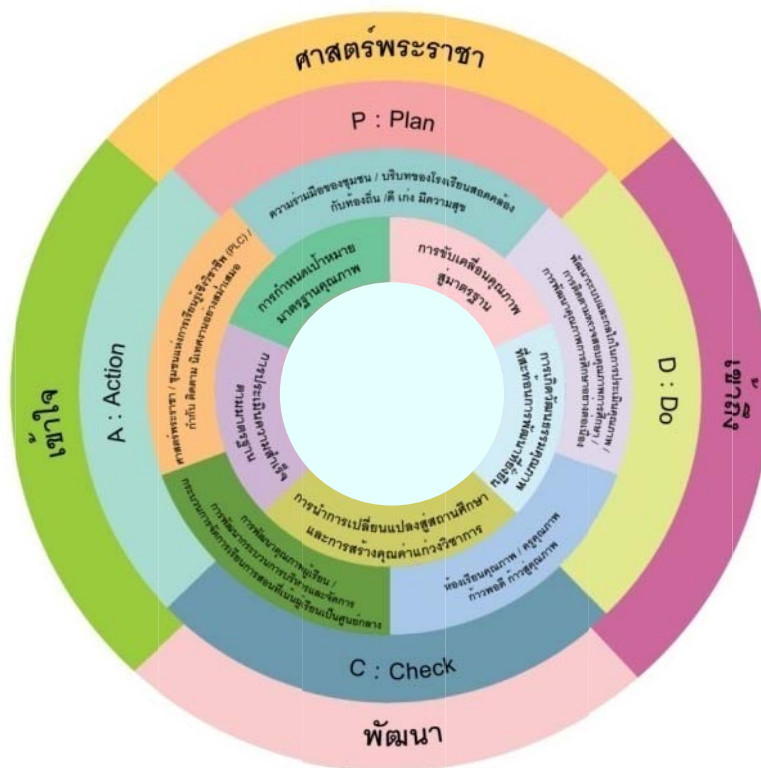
ศาสตร์พระราชา

P : Plan

D : Do

C : Check

A : Action

เข้าใจ

เข้าถึง

พัฒนา

ความร่วมมือของชุมชน / บริบทของโรงเรียนสอดคล้องกับท้องถิ่น /ดี เก่ง มีความสุข

การกำหนดเป้าหมายมาตรฐานคุณภาพ

การขับเคลื่อนคุณภาพสู่มาตรฐาน

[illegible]

การเกิดการพัฒนาคุณภาพ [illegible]

การนำการเปลี่ยนแปลงสู่สถานศึกษา และการสร้างคุณค่าแก่งวิชาการ

ห้องเรียนคุณภาพ / ครูคุณภาพ ก้าวหน้า การรู้คุณภาพ

การพัฒนาคุณภาพผู้เรียน / การพัฒนากระบวนการบริหารและจัดการ กระบวนการจัดการเรียนการสอนที่เน้นผู้เรียนเป็นศูนย์กลาง

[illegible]

ศาสตร์พระราชา / ชุมชนแห่งการเรียนรู้ทางวิชาชีพ (PLC) / กำกับ ติดตาม นิเทศงานอย่างต่อเนื่อง